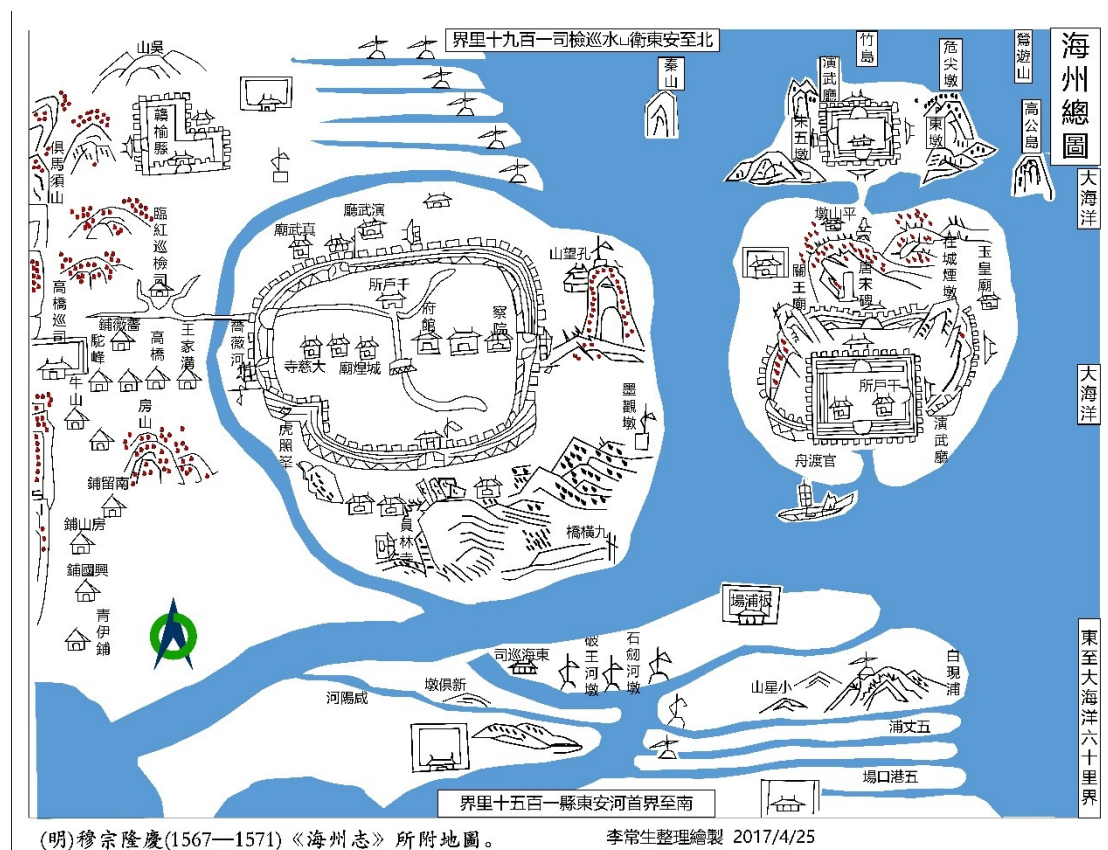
海州總圖

界里十九百一司檢巡水⼭衛東安至北

山吳

贛榆縣

俱馬須山

臨紅巡檢司

高橋巡司

鮑家蕩

高橋

王家溝

駝峰

牛山

房山

鋪留南

鋪山房

鋪國興

青伊鋪

秦山

竹島

演武廳

宋五墩

危尖墩

東墩

鶯遊山

高公島

大海洋

廟武演

廟武真

所戶千

府館

察院

山望孔

薔薇河

寺慈大

廟隍城

虎阚峯

墨觀墩

員林寺

橋橫九

墩山平

關王廟

在城煙墩

唐末碑

玉皇廟

所戶千

演武廳

舟渡官

大海洋

場浦板

司巡海東

墩偶新

破王河墩

石劍河墩

河陽咸

山星小

白現浦

浦文五

場口港五

東至大海洋六十里界

界里十五百一縣東安河首界至南

(明)穆宗隆慶(1567—1571)《海州志》所附地圖。

李常生整理繪製 2017/4/25